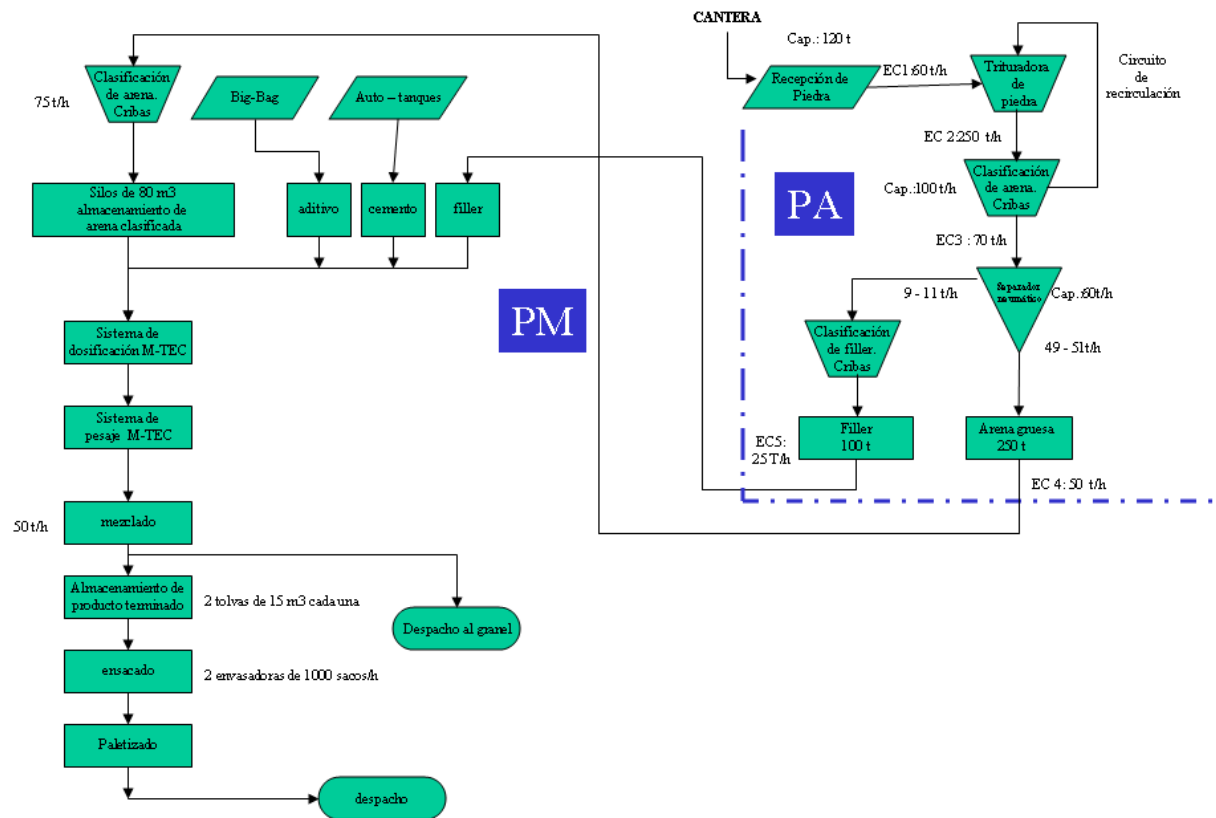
Clasificación de arena. Cribas

75 t/h

Big-Bag

Auto – tanques

CANTERA

Cap.: 120 t

Recepción de Piedra

EC1 :60 t/h

Trituradora de piedra

Circuito de recirculación

EC 2:250 t/h

Silos de 80 m3 almacenamiento de arena clasificada

aditivo

cemento

filler

Clasificación de arena. Cribas

Cap.:100 t/h

PA

EC3 : 70 t/h

Separador neumático

Cap.:60t/h

9 - 11 t/h

PM

Sistema de dosificación M-TEC

Clasificación de filler. Cribas

49 - 51t/h

Sistema de pesaje M-TEC

Filler 100 t

Arena gruesa 250 t

EC5: 25 T/h

EC 4: 50 t/h

50 t/h

mezclado

Almacenamiento de producto terminado

2 tolvas de 15 m3 cada una

Despacho al granel

ensacado

2 envasadoras de 1000 sacos/h

Paletizado

despacho